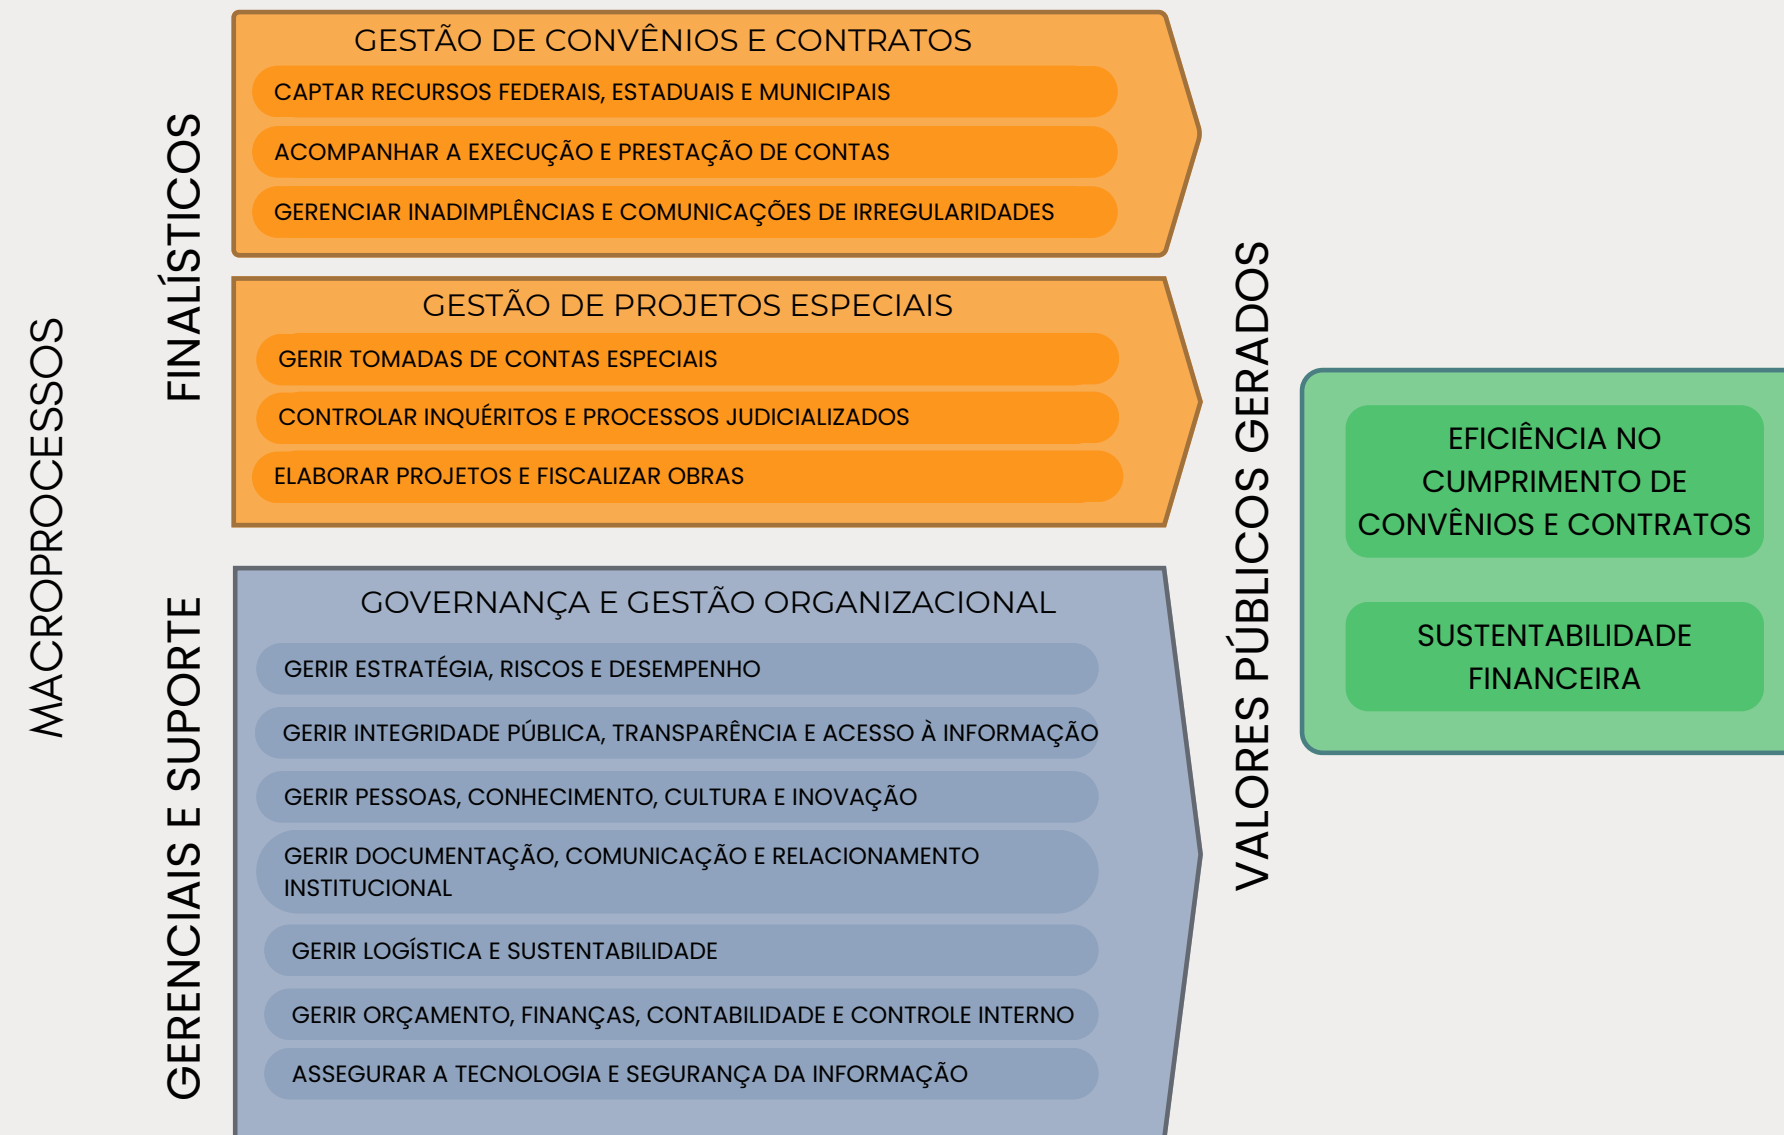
MACROPROCESSOS

FINALÍSTICOS

GESTÃO DE CONVÊNIOS E CONTRATOS

CAPTAR RECURSOS FEDERAIS, ESTADUAIS E MUNICIPAIS

ACOMPANHAR A EXECUÇÃO E PRESTAÇÃO DE CONTAS

GERENCIAR INADIMPLÊNCIAS E COMUNICAÇÕES DE IRREGULARIDADES

GESTÃO DE PROJETOS ESPECIAIS

GERIR TOMADAS DE CONTAS ESPECIAIS

CONTROLAR INQUÉRITOS E PROCESSOS JUDICIALIZADOS

ELABORAR PROJETOS E FISCALIZAR OBRAS

GERENCIAIS E SUPORTE

GOVERNANÇA E GESTÃO ORGANIZACIONAL

GERIR ESTRATÉGIA, RISCOS E DESEMPENHO

GERIR INTEGRIDADE PÚBLICA, TRANSPARÊNCIA E ACESSO À INFORMAÇÃO

GERIR PESSOAS, CONHECIMENTO, CULTURA E INOVAÇÃO

GERIR DOCUMENTAÇÃO, COMUNICAÇÃO E RELACIONAMENTO INSTITUCIONAL

GERIR LOGÍSTICA E SUSTENTABILIDADE

GERIR ORÇAMENTO, FINANÇAS, CONTABILIDADE E CONTROLE INTERNO

ASSEGURAR A TECNOLOGIA E SEGURANÇA DA INFORMAÇÃO

VALORES PÚBLICOS GERADOS

EFICIÊNCIA NO CUMPRIMENTO DE CONVÊNIOS E CONTRATOS

SUSTENTABILIDADE FINANCEIRA